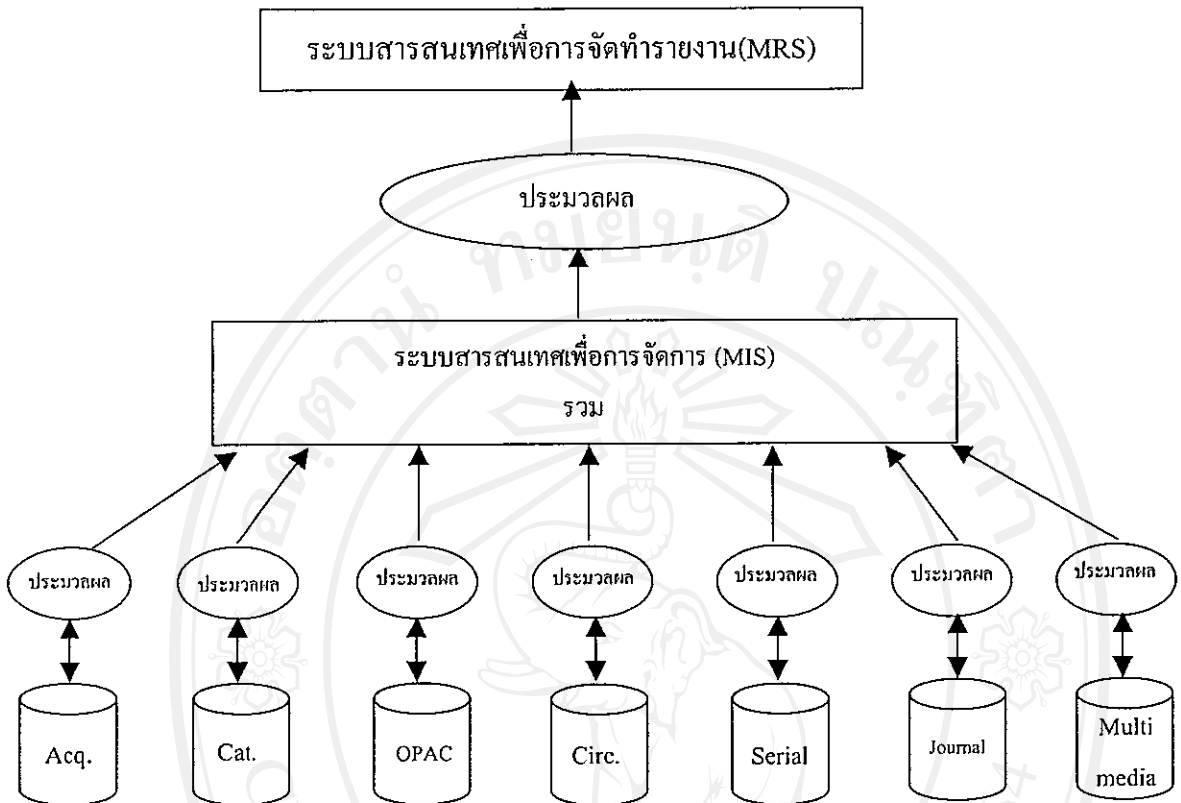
ระบบสารสนเทศเพื่อการจัดทำรายงาน(MRS)

ประมวลผล

ระบบสารสนเทศเพื่อการจัดการ (MIS)
รวม

ประมวลผล

ประมวลผล

ประมวลผล

ประมวลผล

ประมวลผล

ประมวลผล

ประมวลผล

Acq.

Cat.

OPAC

Circ.

Serial

Journal

Multi media